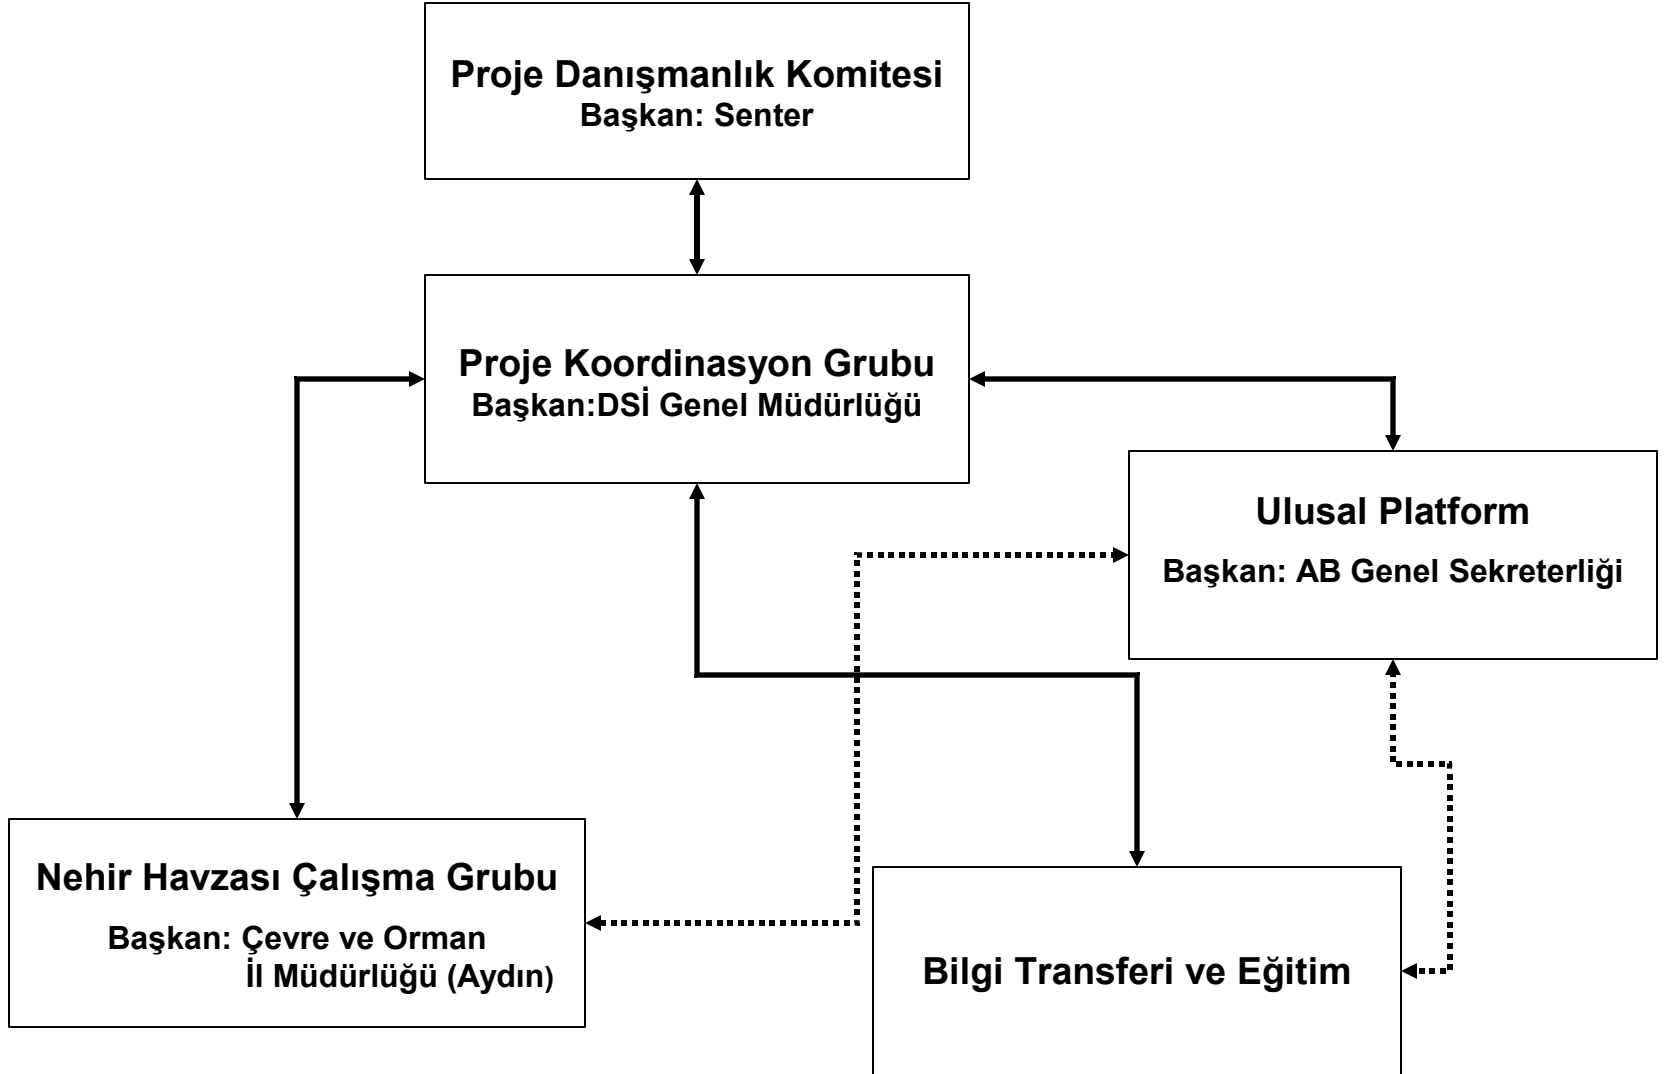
Proje Danışmanlık Komitesi
Başkan: Senter

Proje Koordinasyon Grubu
Başkan:DSİ Genel Müdürlüğü

Ulusal Platform
Başkan: AB Genel Sekreterliği

Nehir Havzası Çalışma Grubu
Başkan: Çevre ve Orman İl Müdürlüğü (Aydın)

Bilgi Transferi ve Eğitim